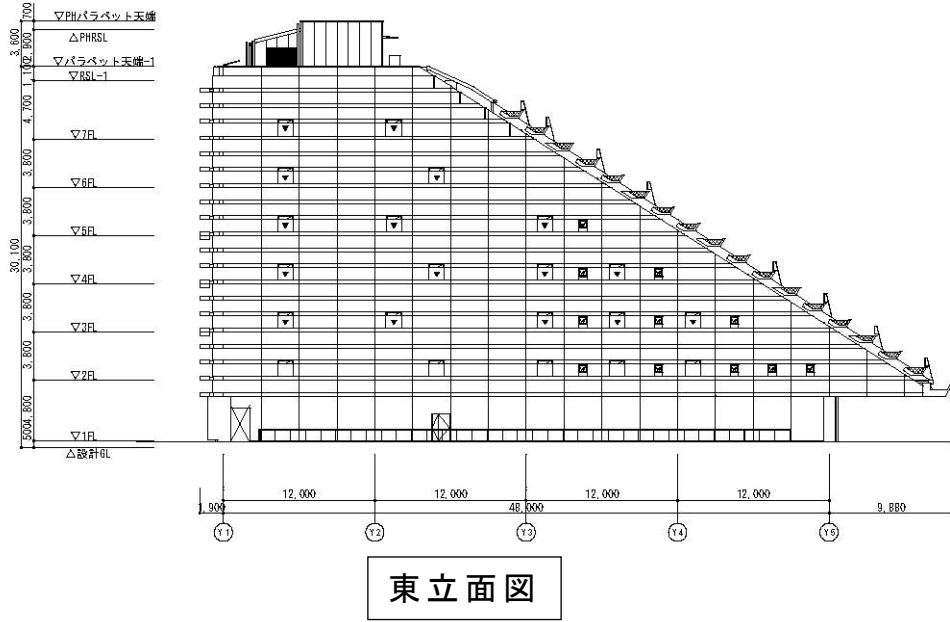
▽PHパラペット天端
△PHRSL
▽パラペット天端-1
▽RSL-1
▽7FL
▽6FL
▽5FL
▽4FL
▽3FL
▽2FL
▽1FL
△設計GL

700
3,600
2,900
1,100
4,700
3,800
3,800
30,100
3,800
3,800
3,800
4,800
500

1,900
12,000
12,000
48,000
12,000
12,000
9,880

Y1
Y2
Y3
Y4
Y5

東立面図